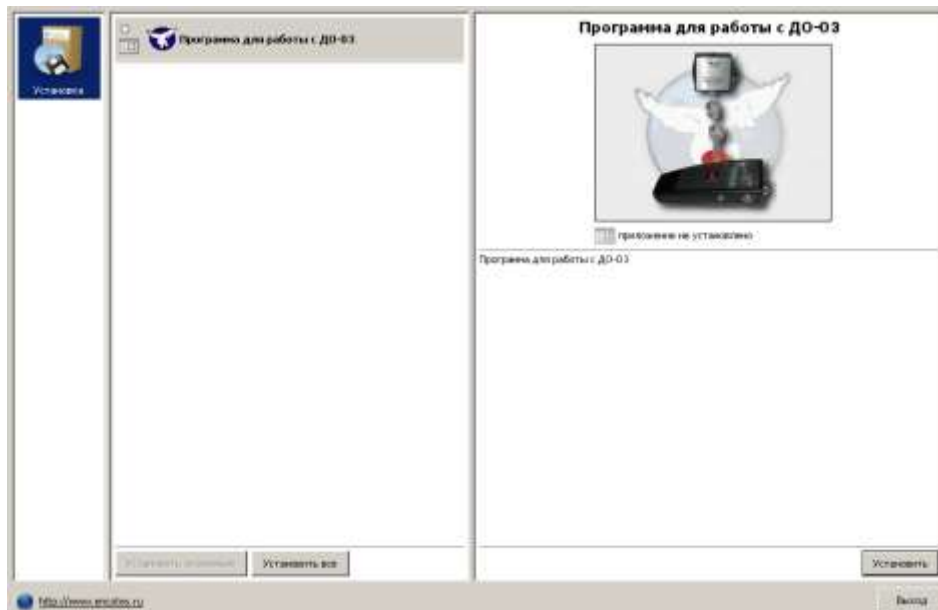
Установка

Программа для работы с ДО-03

Программа для работы с ДО-03

приложение не установлено

Программа для работы с ДО-03

Установить отмеченные

Установить все

Установить

http://www.encotes.ru

Выход